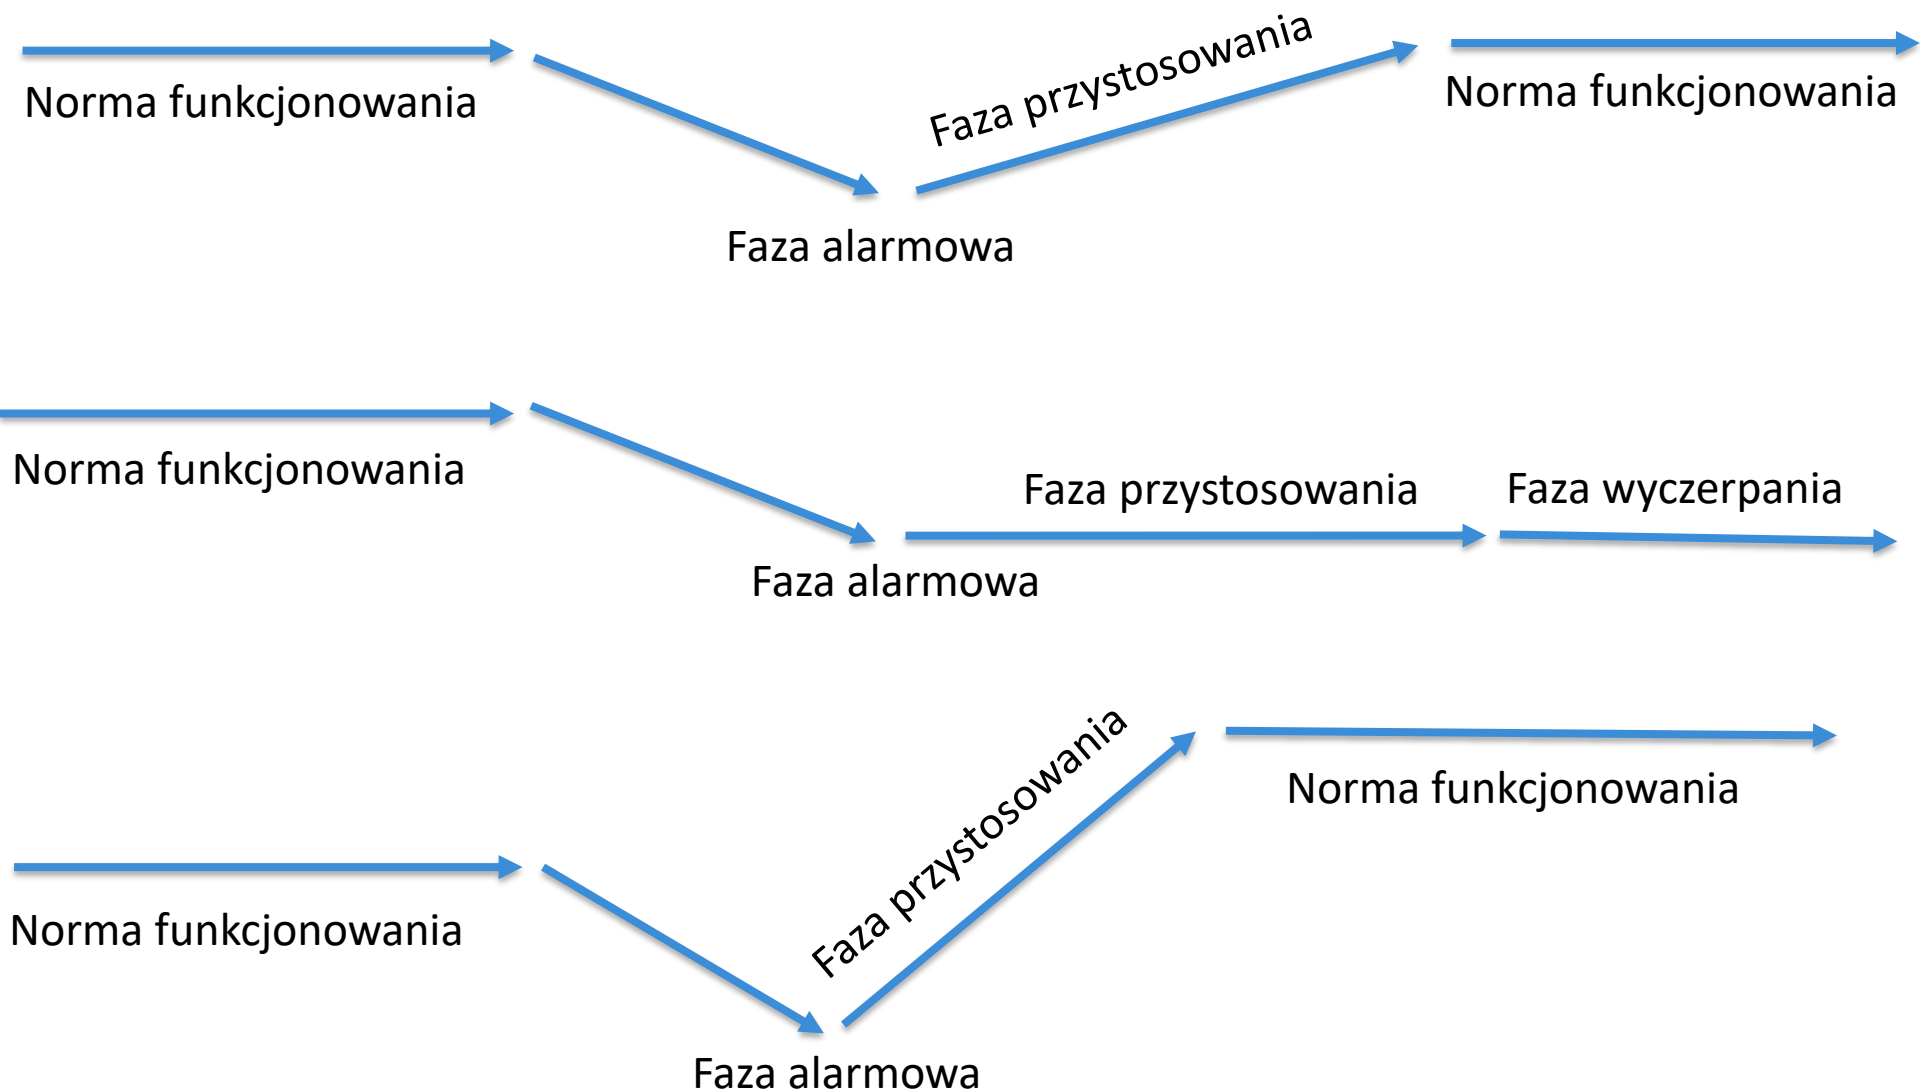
Norma funkcjonowania

Faza alarmowa

Faza przystosowania

Norma funkcjonowania

Norma funkcjonowania

Faza alarmowa

Faza przystosowania

Faza wyczerpania

Norma funkcjonowania

Faza alarmowa

Faza przystosowania

Norma funkcjonowania